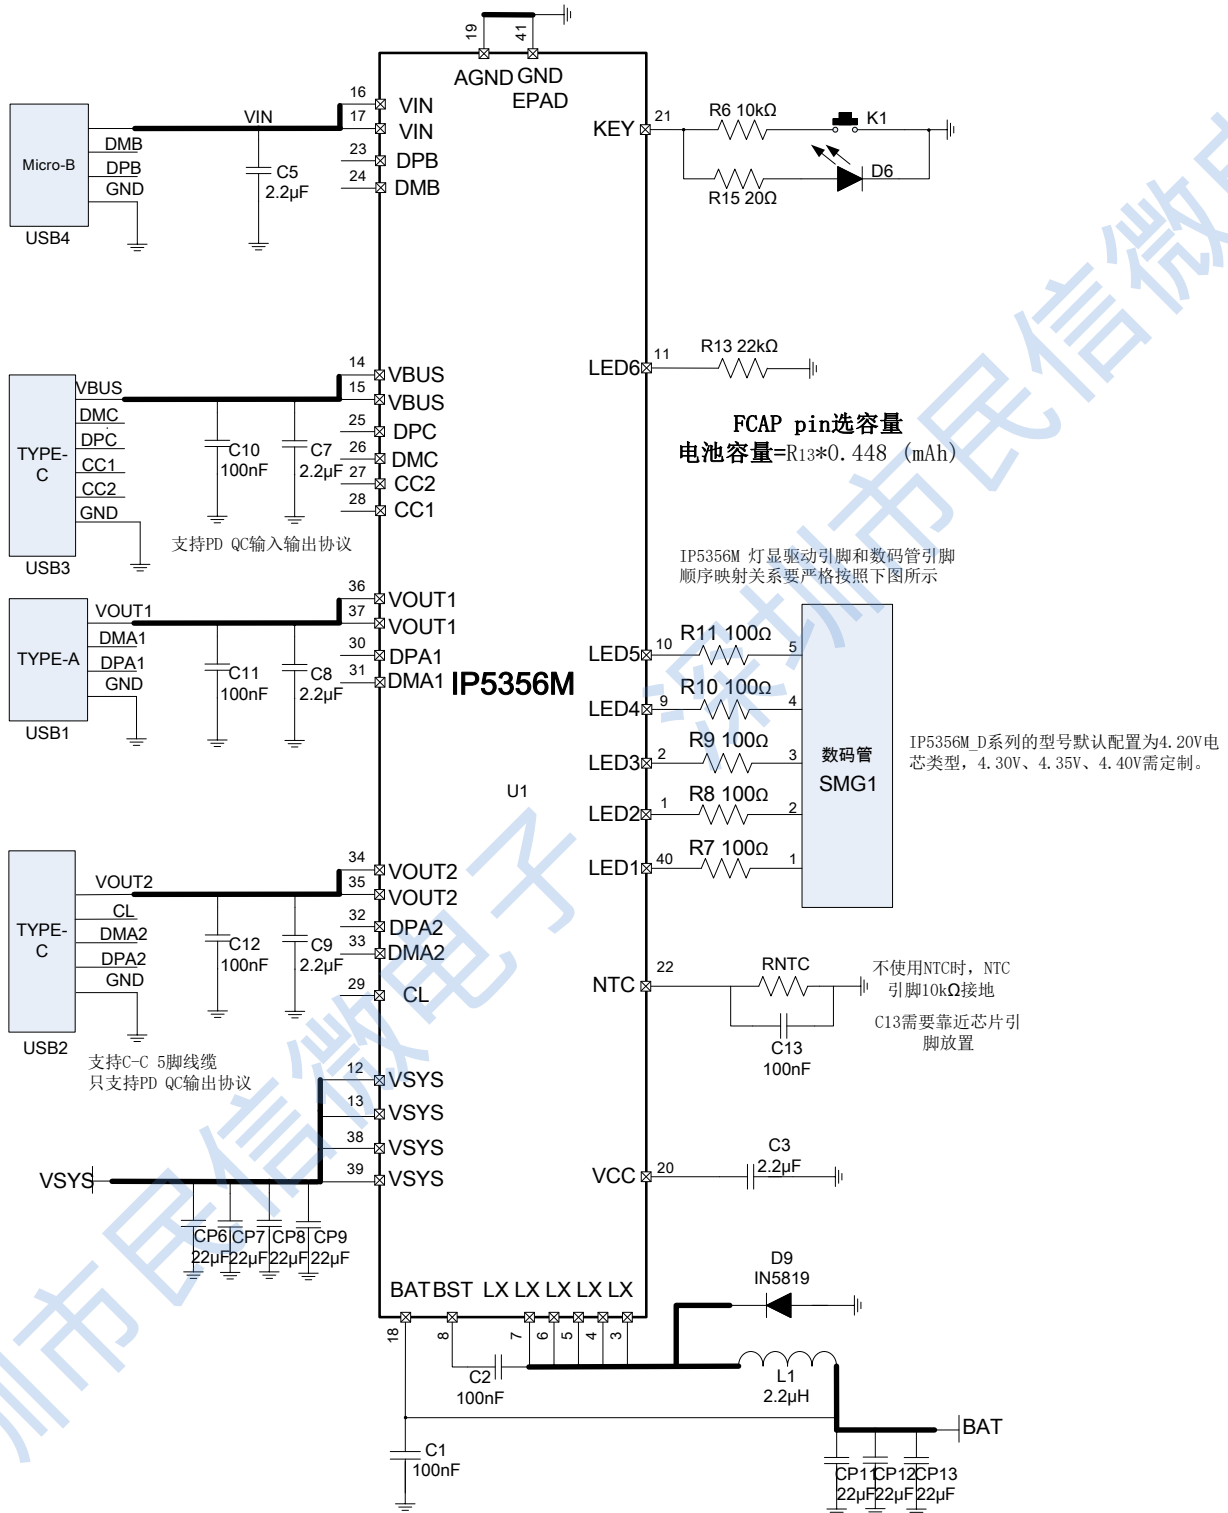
19
41
AGND GND
EPAD
Micro-B
USB4
DMB
DPB
GND
VIN
C5
2.2µF
16 VIN
17 VIN
23 DPB
24 DMB
KEY 21
R6 10kΩ
K1
D6
R15 20Ω
TYPE-C
USB3
VBUS
DMC
DPC
CC1
CC2
GND
C10
100nF
C7
2.2µF
14 VBUS
15 VBUS
25 DPC
26 DMC
27 CC2
28 CC1
支持PD QC输入输出协议
LED6 11
R13 22kΩ
FCAP pin选容量
电池容量=R13*0.448 (mAh)
IP5356M 灯显驱动引脚和数码管引脚顺序映射关系要严格按照下图所示
TYPE-A
USB1
VOUT1
DMA1
DPA1
GND
C11
100nF
C8
2.2µF
36 VOUT1
37 VOUT1
30 DPA1
31 DMA1
IP5356M
LED5 10
R11 100Ω
5
LED4 9
R10 100Ω
4
LED3 2
R9 100Ω
3
LED2 1
R8 100Ω
2
LED1 40
R7 100Ω
1
数码管
SMG1
IP5356M_D系列的型号默认配置为4.20V电芯类型，4.30V、4.35V、4.40V需定制。
U1
TYPE-C
USB2
VOUT2
CL
DMA2
DPA2
GND
C12
100nF
C9
2.2µF
34 VOUT2
35 VOUT2
32 DPA2
33 DMA2
29 CL
NTC 22
RNTC
C13
100nF
不使用NTC时，NTC引脚10kΩ接地
C13需要靠近芯片引脚放置
支持C-C 5脚线缆
只支持PD QC输出协议
12 VSYS
13 VSYS
38 VSYS
39 VSYS
VSYS
CP6 CP7 CP8 CP9
22µF 22µF 22µF 22µF
VCC 20
C3
2.2µF
BAT BST LX LX LX LX LX
D9
IN5819
18
8
7
6
5
4
3
C2
100nF
L1
2.2µH
BAT
C1
100nF
CP11 CP12 CP13
22µF 22µF 22µF